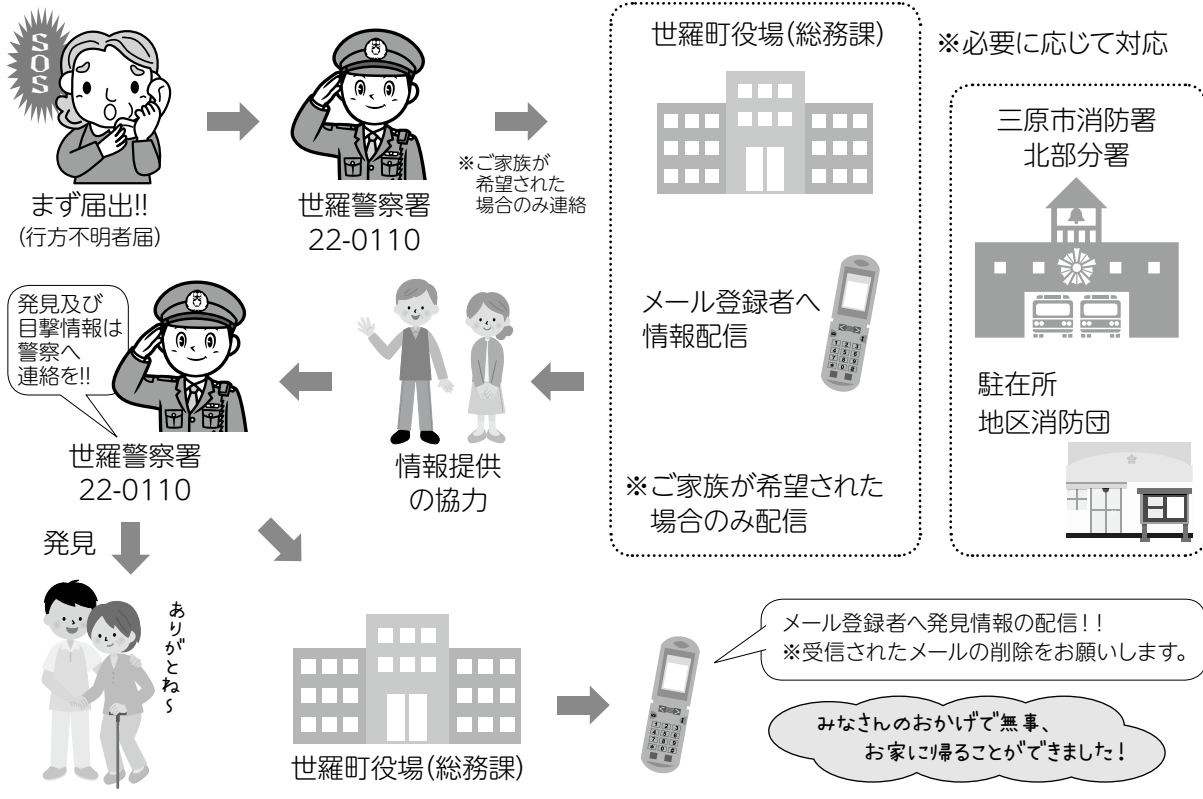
SOS

まず届出!!
(行方不明者届)

世羅警察署
22-0110

※ご家族が希望された場合のみ連絡

世羅町役場(総務課)

※必要に応じて対応

三原市消防署
北部分署

メール登録者へ情報配信

駐在所
地区消防団

※ご家族が希望された場合のみ配信

発見及び目撃情報は警察へ連絡を!!

世羅警察署
22-0110

情報提供の協力

発見

ありがとね～

世羅町役場(総務課)

メール登録者へ発見情報の配信!!
※受信されたメールの削除をお願いします。

みなさんのおかげで無事、お家に帰ることができました!